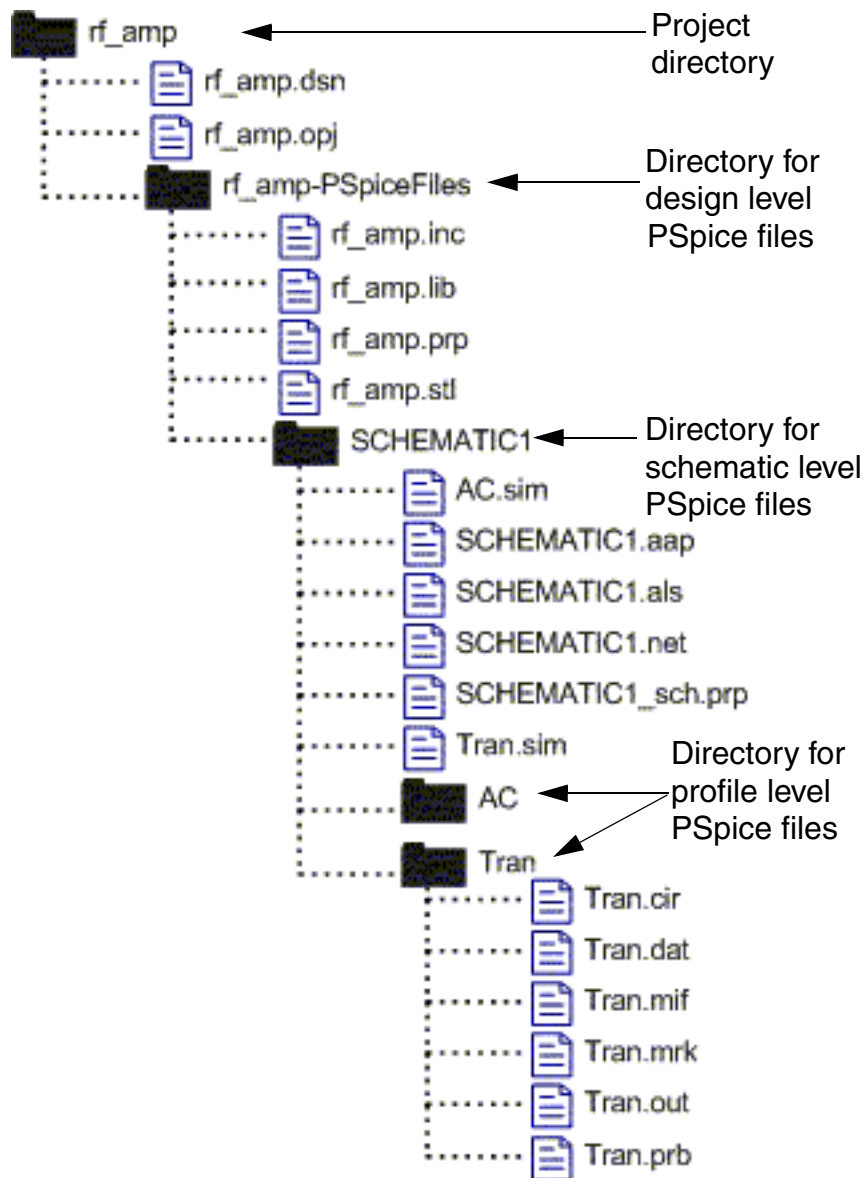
rf_amp

Project directory

rf_amp.dsn

rf_amp.opj

rf_amp-PSpiceFiles

Directory for design level PSpice files

rf_amp.inc

rf_amp.lib

rf_amp.prp

rf_amp.stl

SCHEMATIC1

Directory for schematic level PSpice files

AC.sim

SCHEMATIC1.aap

SCHEMATIC1.als

SCHEMATIC1.net

SCHEMATIC1_sch.prp

Tran.sim

Directory for profile level PSpice files

AC

Tran

Tran.cir

Tran.dat

Tran.mif

Tran.mrk

Tran.out

Tran.prb